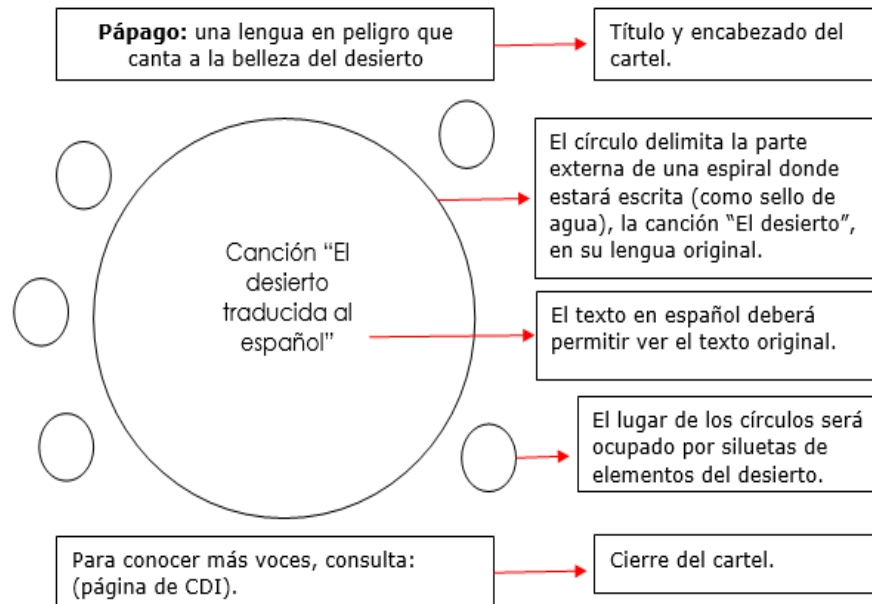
**Pápago:** una lengua en peligro que canta a la belleza del desierto

Título y encabezado del cartel.

El círculo delimita la parte externa de una espiral donde estará escrita (como sello de agua), la canción "El desierto", en su lengua original.

Canción "El desierto traducida al español"

El texto en español deberá permitir ver el texto original.

El lugar de los círculos será ocupado por siluetas de elementos del desierto.

Para conocer más voces, consulta: (página de CDI).

Cierre del cartel.